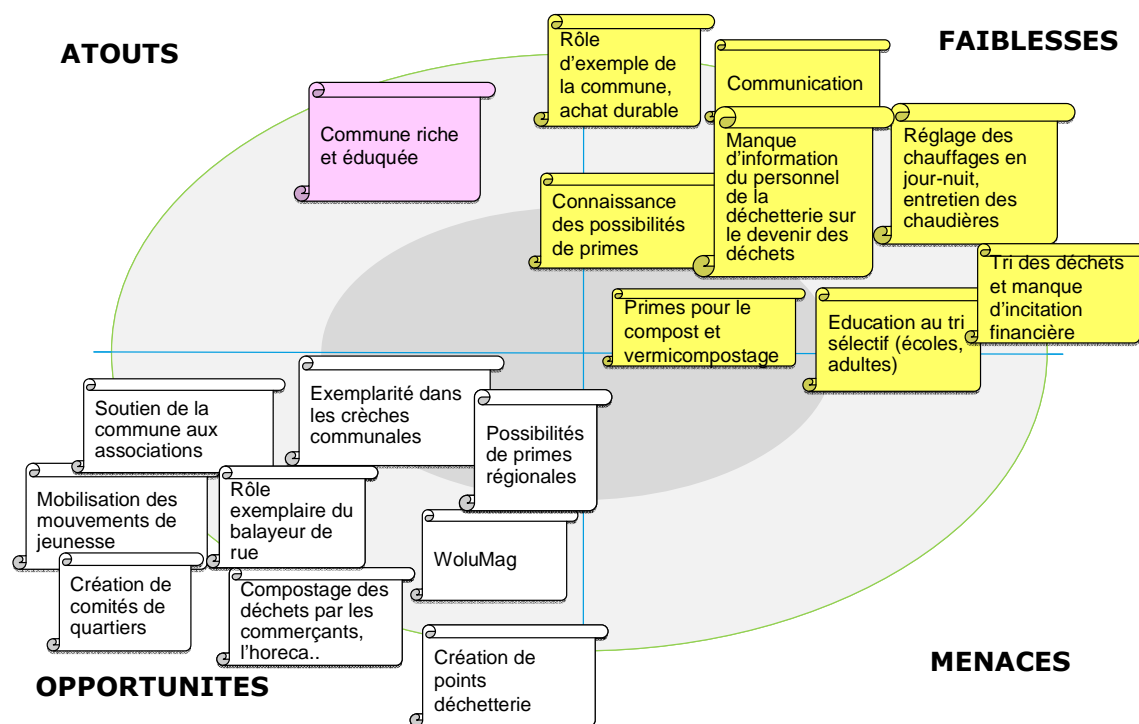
ATOUTS

FAIBLESSES

Rôle d'exemple de la commune, achat durable

Communication

Commune riche et éduquée

Manque d'information du personnel de la déchetterie sur le devenir des déchets

Réglage des chauffages en jour-nuit, entretien des chaudières

Connaissance des possibilités de primes

Tri des déchets et manque d'incitation financière

Primes pour le compost et vermicompostage

Education au tri sélectif (écoles, adultes)

Soutien de la commune aux associations

Exemplarité dans les crèches communales

Possibilités de primes régionales

Mobilisation des mouvements de jeunesse

Rôle exemplaire du balayeur de rue

WoluMag

Création de comités de quartiers

Compostage des déchets par les commerçants, l'horeca..

Création de points déchetterie

MENACES

OPPORTUNITES